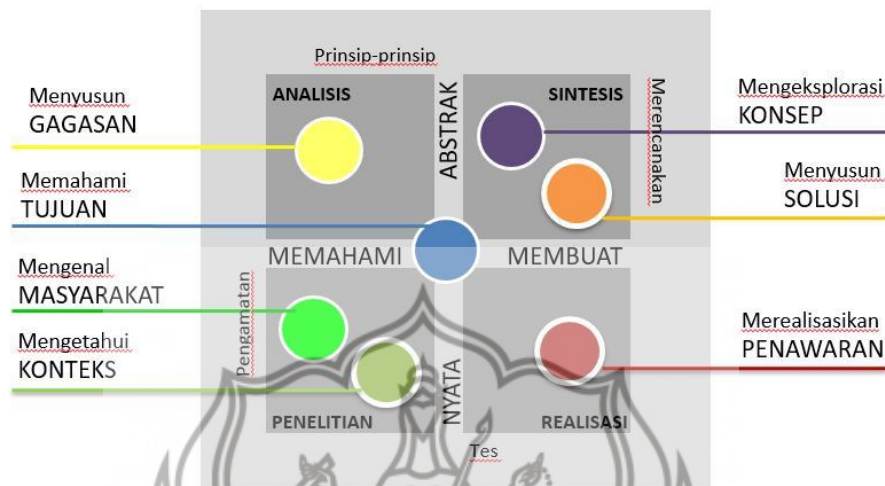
Prinsip-prinsip

Menyusun
GAGASAN

ANALISIS

ABSTRAK

SINTESIS

Merencanakan

Mengeksplorasi
KONSEP

Menyusun
SOLUSI

Memahami
TUJUAN

MEMAHAMI

MEMBUAT

Mengenal
MASYARAKAT

Pengamatan

Mengetahui
KONTEKS

NYATA

Merealisasikan
PENAWARAN

PENELITIAN

REALISASI

Tes